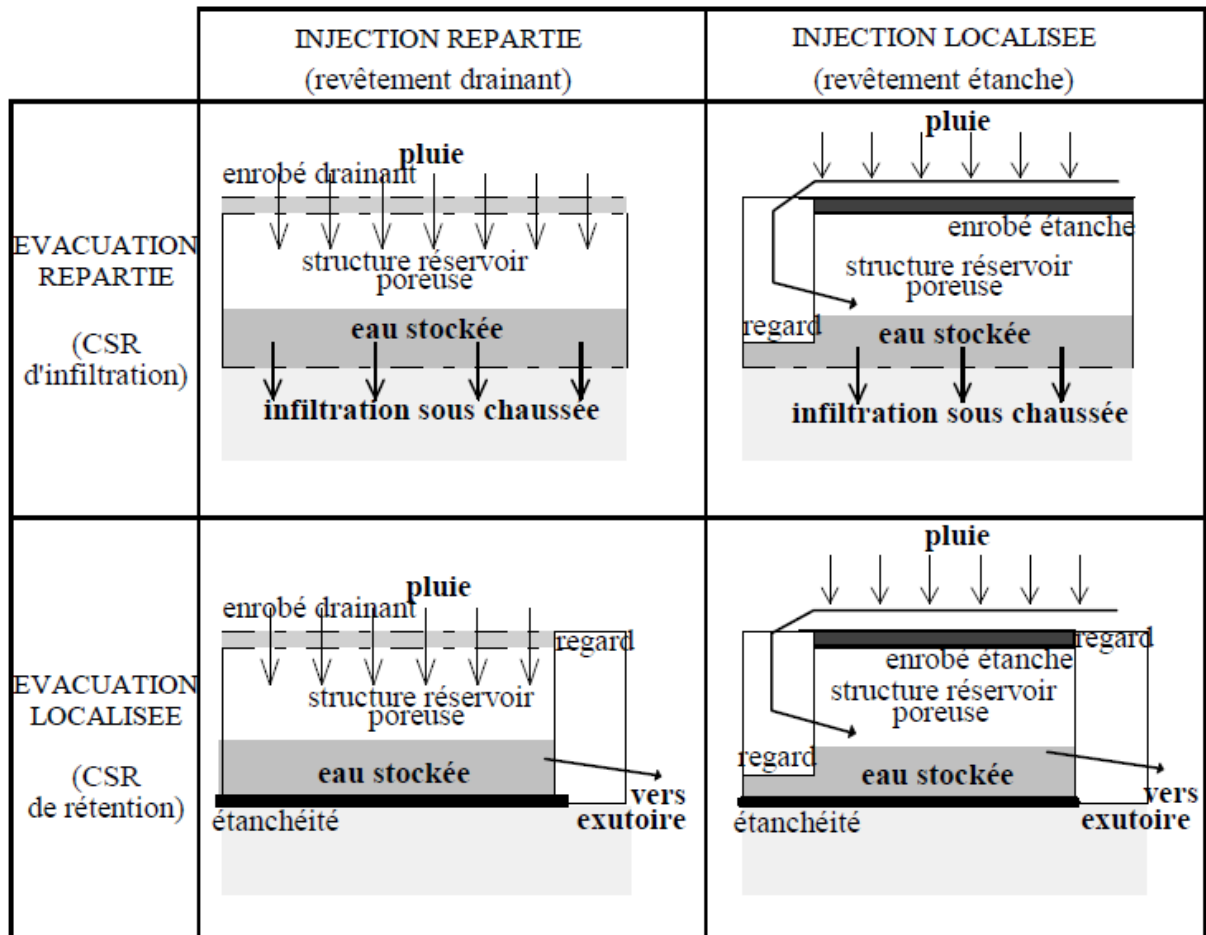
| | INJECTION REPARTIE (revêtement drainant) | INJECTION LOCALISEE (revêtement étanche) |
|---|---|---|
| EVACUATION REPARTIE (CSR d'infiltration) | pluie enrobé drainant structure réservoir poreuse eau stockée infiltration sous chaussée | pluie enrobé étanche structure réservoir poreuse regard eau stockée infiltration sous chaussée |
| EVACUATION LOCALISEE (CSR de rétention) | pluie enrobé drainant regard structure réservoir poreuse eau stockée vers exutoire étanchéité | pluie regard enrobé étanche structure réservoir poreuse regard eau stockée vers exutoire étanchéité |